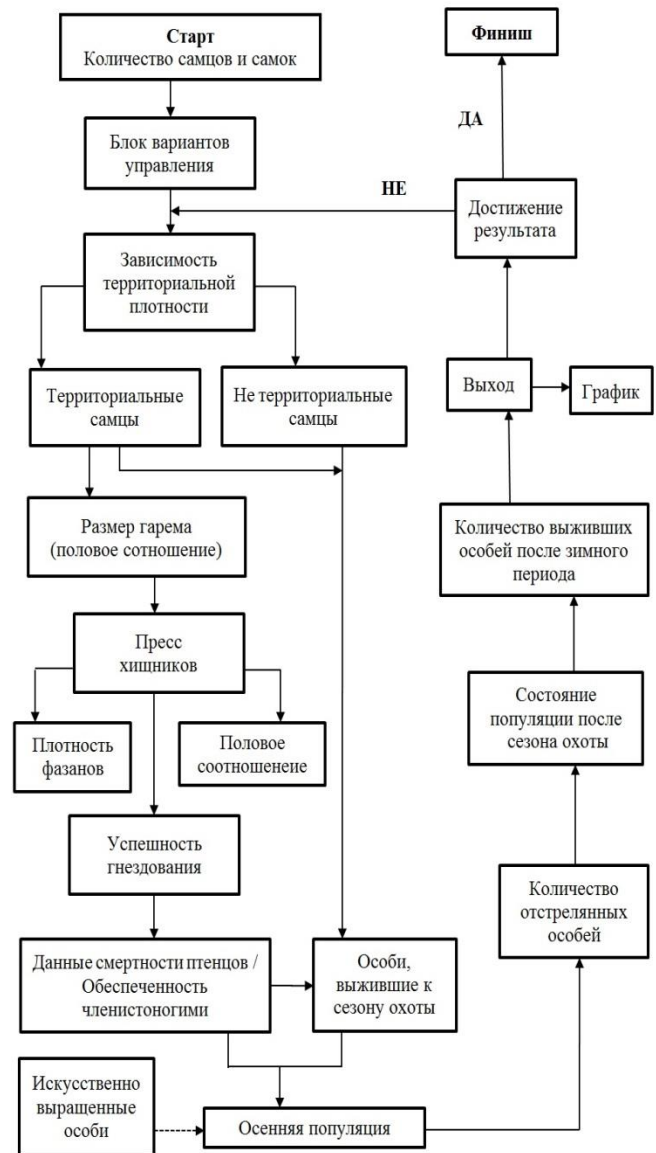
Старт
Количество самцов и самок

Блок вариантов управления

Зависимость территориальной плотности

Территориальные самцы

Не территориальные самцы

Размер гарема (половое сотношение)

Пресс хищников

Плотность фазанов

Половое соотношенеие

Успешность гнездования

Данные смертности птенцов / Обеспеченность членистоногими

Особи, выжившие к сезону охоты

Искусственно выращенные особи

Осенняя популяция

Количество отстрелянных особей

Состояние популяции после сезона охоты

Количество выживших особей после зимного периода

Выход

График

Достижение результата

НЕ

ДА

Финиш